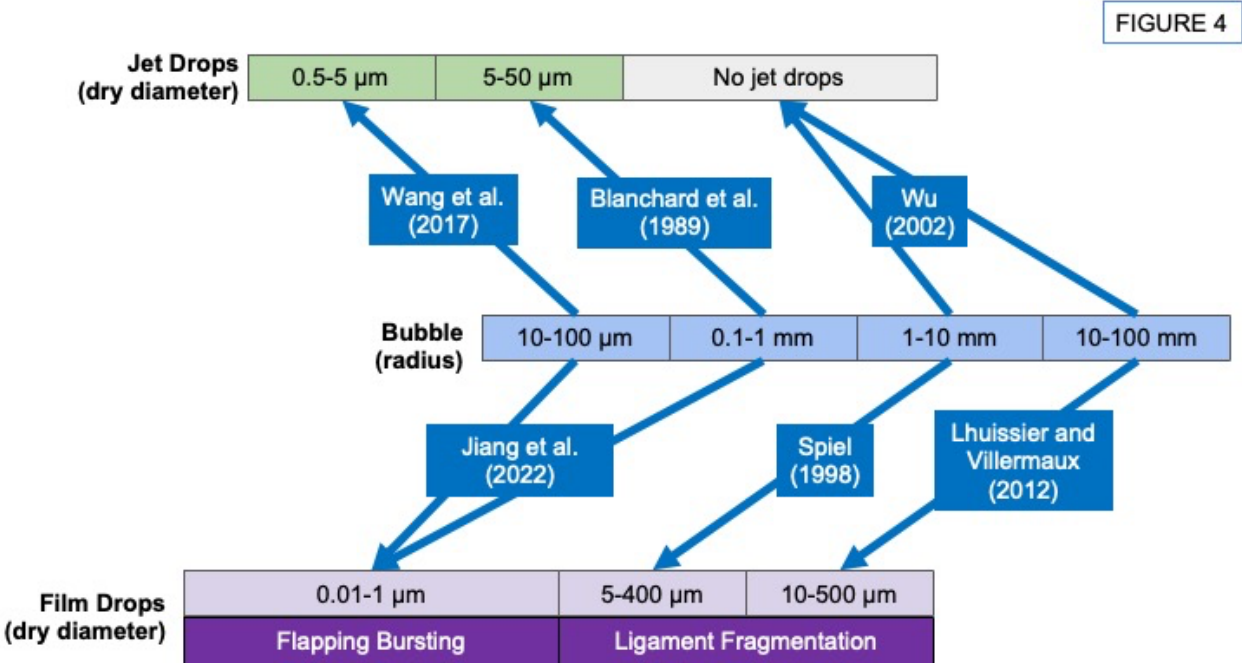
FIGURE 4

Jet Drops (dry diameter)

| 0.5-5 μm | 5-50 μm | No jet drops |
|---|---|---|

Wang et al. (2017)

Blanchard et al. (1989)

Wu (2002)

Bubble (radius)

| 10-100 μm | 0.1-1 mm | 1-10 mm | 10-100 mm |
|---|---|---|---|

Jiang et al. (2022)

Spiel (1998)

Lhuissier and Villermaux (2012)

Film Drops (dry diameter)

| 0.01-1 μm | 5-400 μm | 10-500 μm |
|---|---|---|
| Flapping Bursting | Ligament Fragmentation | |